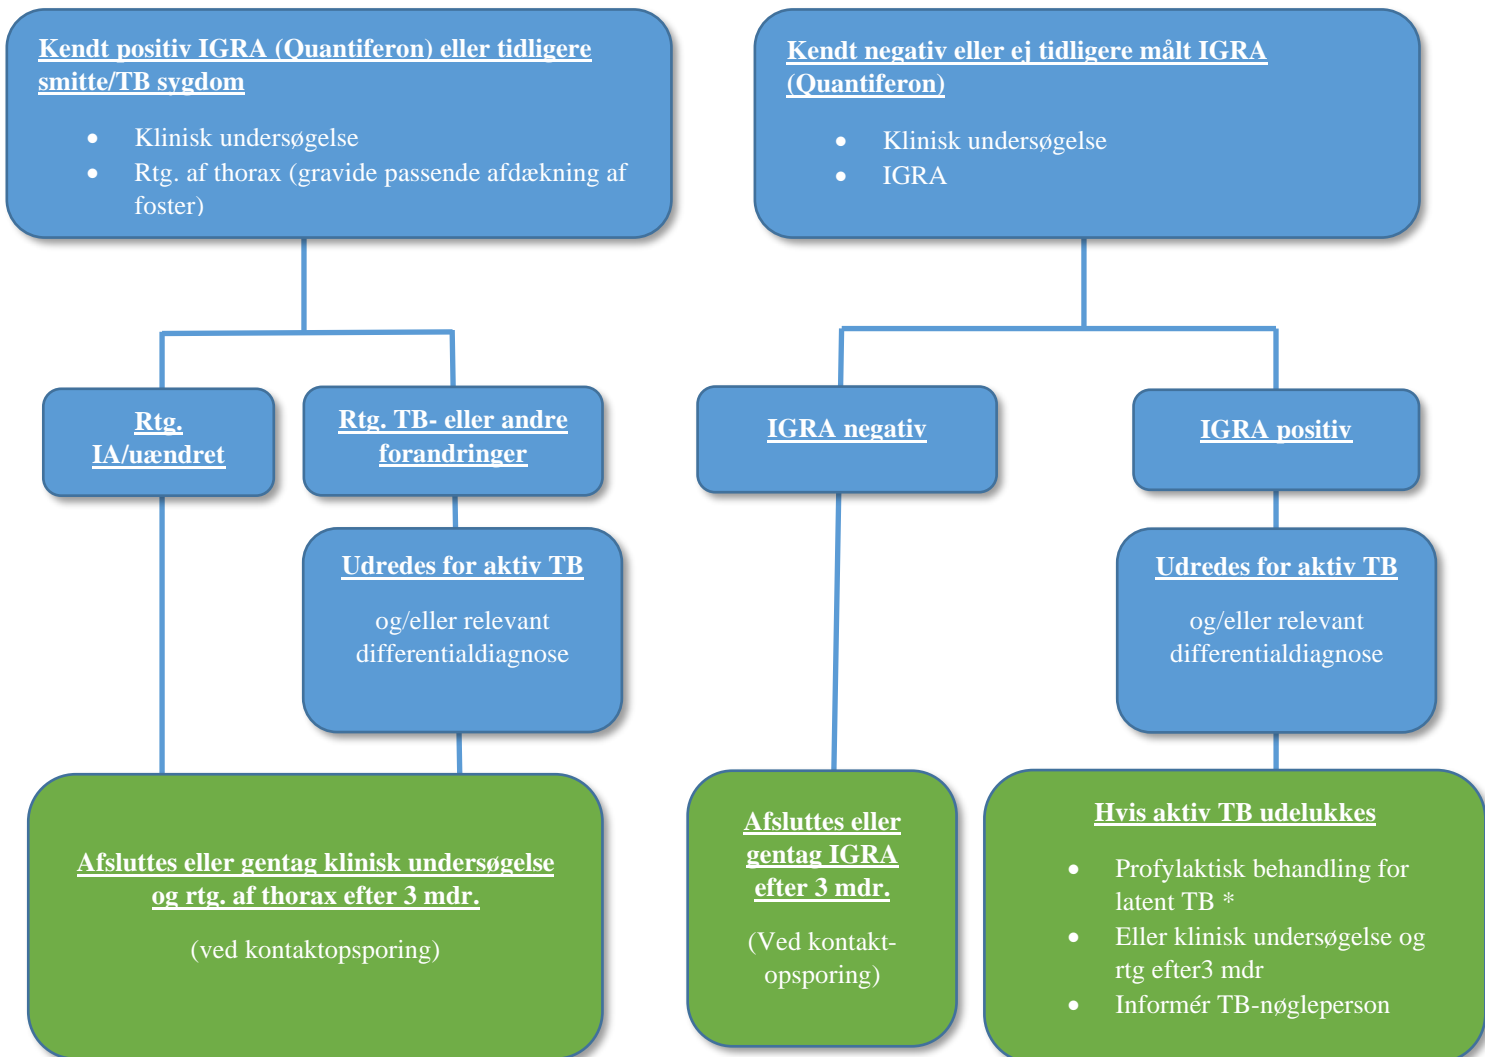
Kendt positiv IGRA (Quantiferon) eller tidligere smitte/TB sygdom

- Klinisk undersøgelse
- Rtg. af thorax (gravide passende afdækning af foster)

Kendt negativ eller ej tidligere målt IGRA (Quantiferon)

- Klinisk undersøgelse
- IGRA

Rtg. IA/uændret

Rtg. TB- eller andre forandringer

Udredes for aktiv TB

og/eller relevant differentialdiagnose

Afsluttes eller gentag klinisk undersøgelse og rtg. af thorax efter 3 mdr.

(ved kontaktopsporing)

IGRA negativ

IGRA positiv

Udredes for aktiv TB

og/eller relevant differentialdiagnose

Afsluttes eller gentag IGRA efter 3 mdr.

(Ved kontaktopsporing)

Hvis aktiv TB udelukkes

- Profylaktisk behandling for latent TB *
- Eller klinisk undersøgelse og rtg efter3 mdr
- Informér TB-nøgleperson